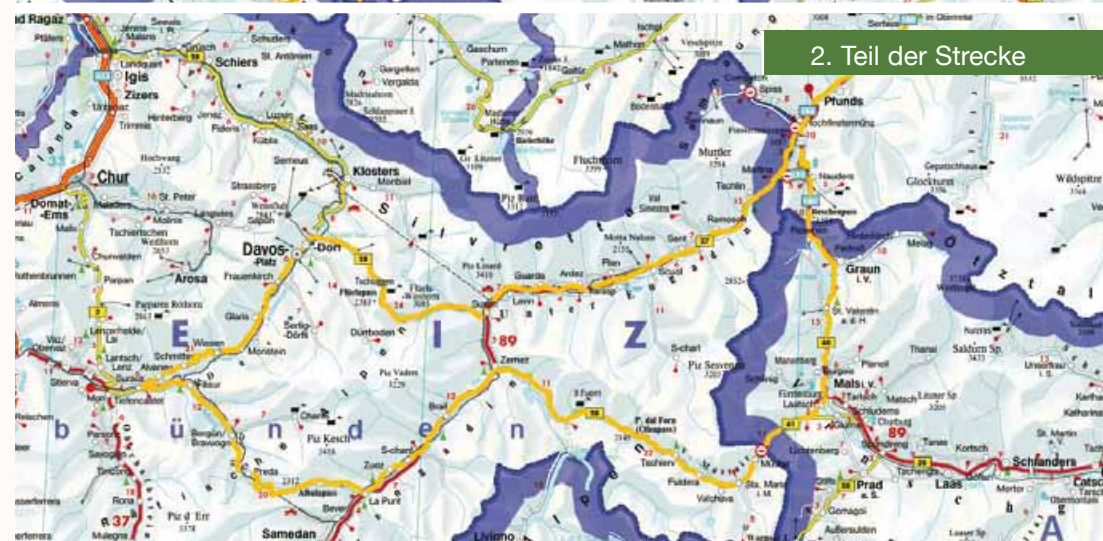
2. Teil der Strecke

ad Ragaz
Igis
Zizers
Landquart
Schiers
Grüsch
Seewis
Malans
Trimmis
Untervaz
Chur
Domat-Ems
Malix
Churwalden
Parpan
Arosa
Lenzerheide/Lai
Lantsch/Lenz
Alvaneu
Schmitten
Wiesen
Surava
Tiefencastel
Filisur
Bergün/Bravuogn
Preda
Albulapass
Samedan
Bever
La Punt
Zuoz
S-chanf
Piz Kesch
Davos-Platz
Dorf
Klosters
Monbiel
Serneus
Küblis
Fideris
Jenaz
Luzein
Saas
Frauenkirch
Glaris
Monstein
Sertig-Dörfli
Dürrboden
Tschuggen
Flüelapass
Susch
Lavin
Guarda
Ardez
Ftan
Scuol
Sent
Ramosch
Zernez
Samnaun
Compatsch
Spiss
Pfunds
Nauders
Reschenpass
Graun i. V.
St. Valentin a. d. H.
Mals i. V.
Schluderns
Glurns
Prad a. S.
Laas
Schlanders
Müstair
Sta. Maria
Valchava
Fuldera
Tschierv
P. dal Fuorn
Ofenpass
S-charl
Piz Sesvenna
Livigno
Silvretta
Gargellen
Gaschurn
Partenen
Galtür
Mathon
Ischgl
Fluchthorn
Muttler
Piz Linard
Piz Buin
Glockturm
Wildspitze
Weißkugel
E
I
Z
b
ü
n
d
e
n
A
Ötztal
Chur
Tschiertschen
Arosa
Alvaschein
Stierva
Mon
Savognin
Tinizong
Rona
Piz d'Err
Mulegns
St. Peter
Langwies
Strassberg
Hochwang
St. Antönien
Schuders
Nuna
Val Sinestra
Tschlin
Martina
Laatsch
Taufers
Burgeis
Matsch
Tanas
Kortsch
Morter
Latsch
Gomagoi
Sulden
37
89
28
27
38
40
41
29